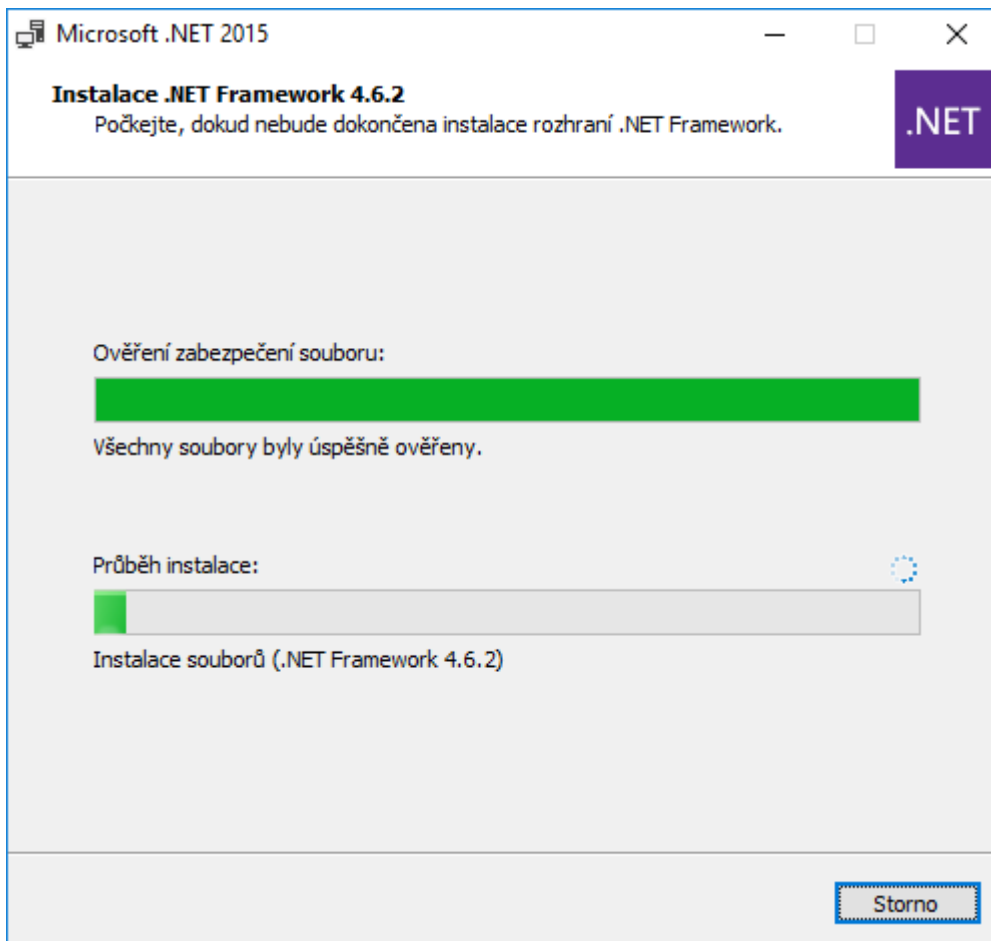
Microsoft .NET 2015

Instalace .NET Framework 4.6.2

Počkejte, dokud nebude dokončena instalace rozhraní .NET Framework.

.NET

Ověření zabezpečení souboru:

Všechny soubory byly úspěšně ověřeny.

Průběh instalace:

Instalace souborů (.NET Framework 4.6.2)

Storno